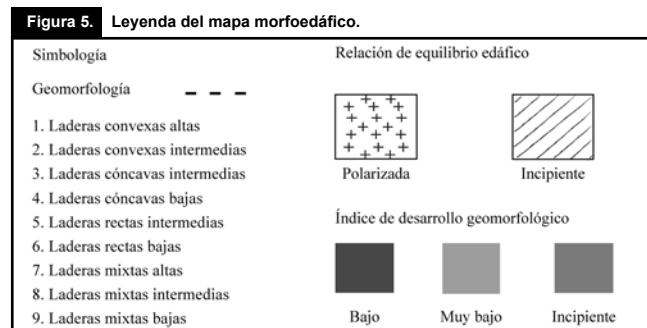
Figura 5. Leyenda del mapa morfoedáfico.

Simbología

Geomorfología

1. Laderas convexas altas
2. Laderas convexas intermedias
3. Laderas cóncavas intermedias
4. Laderas cóncavas bajas
5. Laderas rectas intermedias
6. Laderas rectas bajas
7. Laderas mixtas altas
8. Laderas mixtas intermedias
9. Laderas mixtas bajas

Relación de equilibrio edáfico

Polarizada

Incipiente

Índice de desarrollo geomorfológico

Bajo

Muy bajo

Incipiente